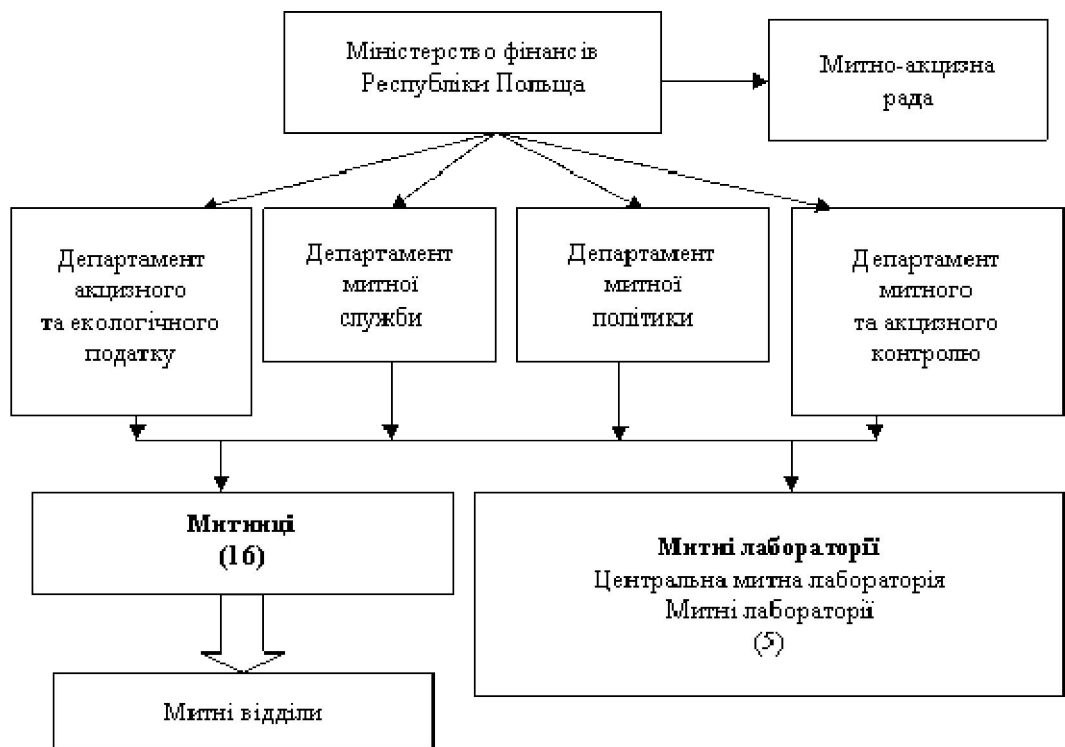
Міністерство фінансів Республіки Польща

Митно-акцизна рада

Департамент акцизного та екологічного податку

Департамент митної служби

Департамент митної політики

Департамент митного та акцизного контролю

**Митниці (16)**

**Митні лабораторії**
Центральна митна лабораторія
Митні лабораторії
(5)

Митні відділи